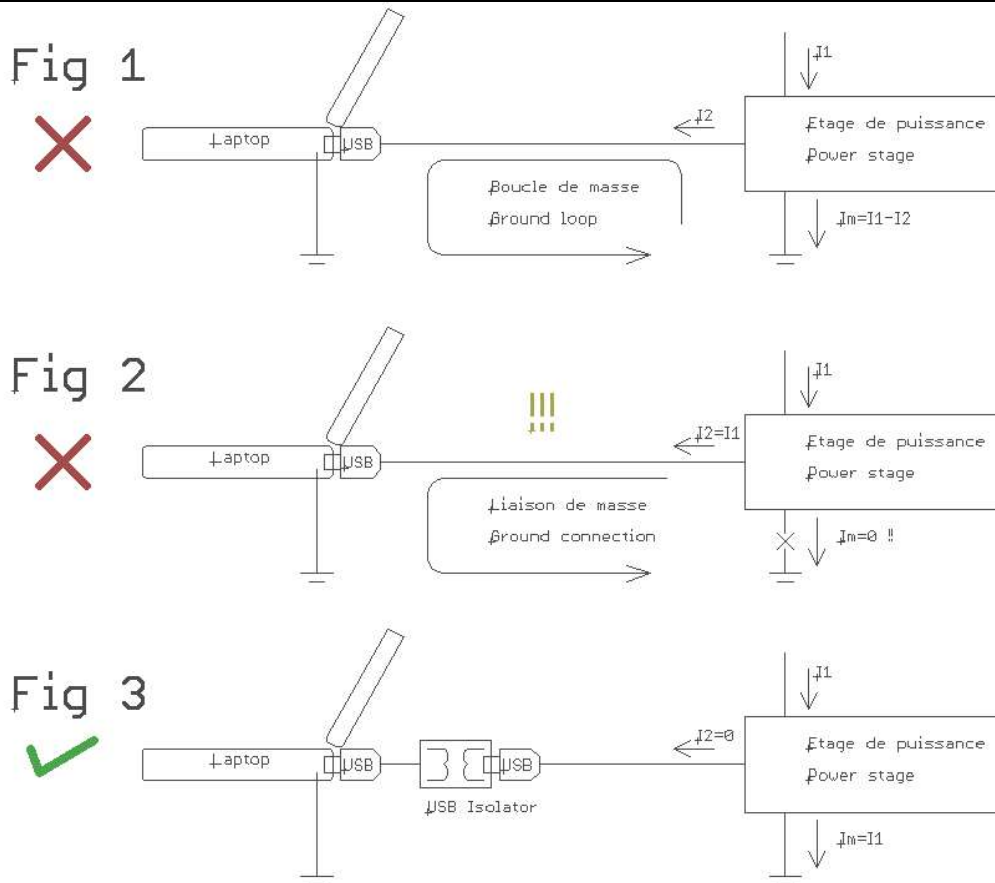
Fig 1

Laptop

USB

I1

I2

Etage de puissance

Power stage

Boucle de masse

Ground loop

Im=I1-I2

Fig 2

!!!

Laptop

USB

I1

I2=I1

Etage de puissance

Power stage

Liaison de masse

Ground connection

Im=0 !!

Fig 3

Laptop

USB

USB

USB Isolator

I1

I2=0

Etage de puissance

Power stage

Im=I1